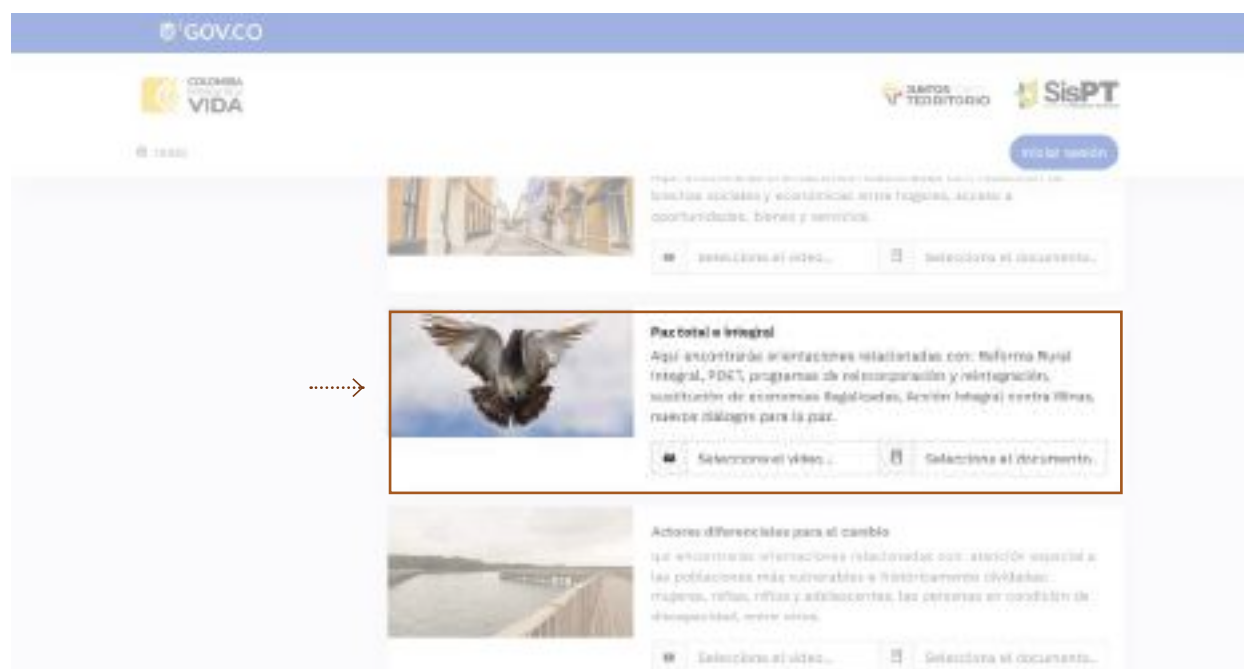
GOV.CO

COLOMBIA POTENCIA DE LA VIDA

JUNTOS POR EL TERRITORIO

SisPT

Inicio

Iniciar sesión

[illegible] brechas sociales y económicas entre hogares, acceso a oportunidades, bienes y servicios.

Selecciona el video... Selecciona el documento...

Paz total e integral

Aquí encontrarás orientaciones relacionadas con: Reforma Rural Integral, PDET, programas de reincorporación y reintegración, sustitución de economías ilegalizadas, Acción Integral contra Minas, nuevos diálogos para la paz.

Selecciona el video... Selecciona el documento...

Actores diferenciales para el cambio

Aquí encontrarás orientaciones relacionadas con: atención especial a las poblaciones más vulnerables e históricamente olvidadas: mujeres, niñas, niños y adolescentes, las personas en condición de discapacidad, entre otros.

Selecciona el video... Selecciona el documento...